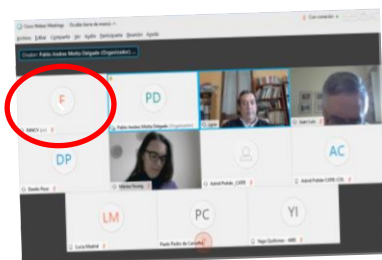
Cisco Webex Meetings
Archivo Editar Compartir Ver Audio Participante Reunión Ayuda
Orador: Pablo Andrés Mota Delgado (Organizador)
F
FANCY (yo)
PD
Pablo Andrés Mota Delgado (Organizador)
DP
Danilo Paez
Adriel Pulido _CORE
AC
Adriel Pulido CORE COL
LM
Lucia Madrid
PC
Paula Pinilla de Carvalho
YI
Yago Quiñones - ABE